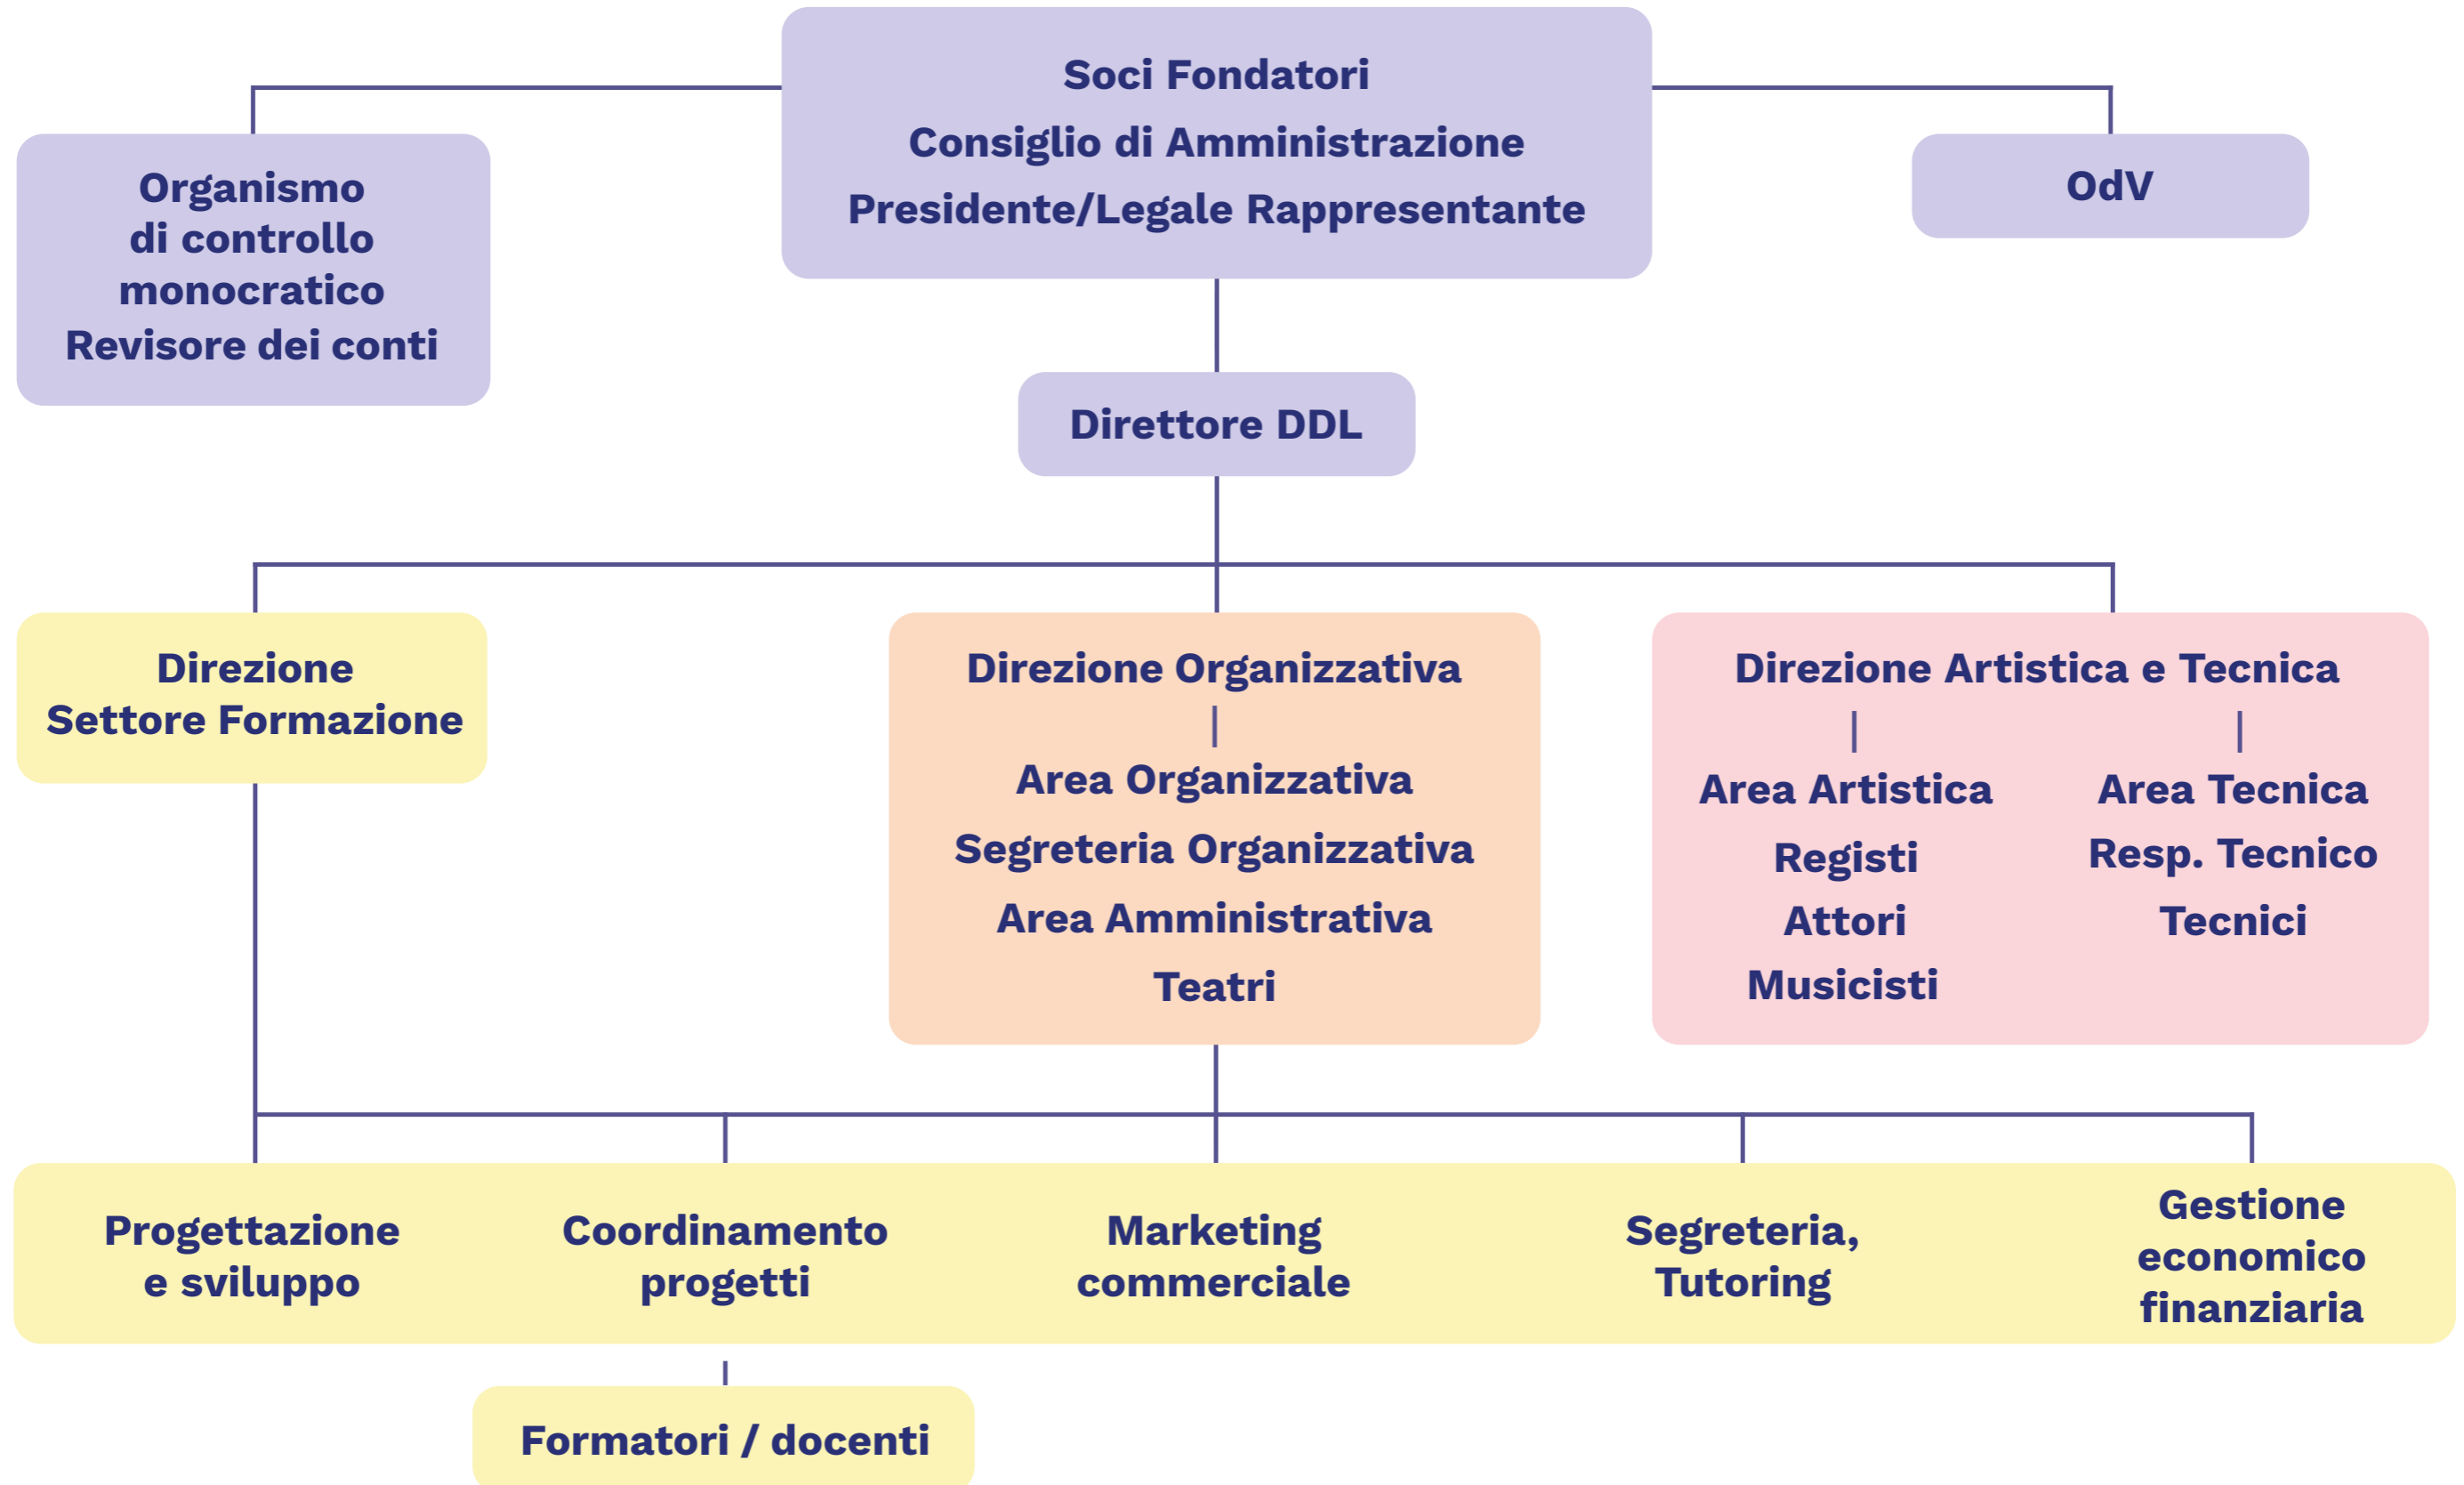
Soci Fondatori
Consiglio di Amministrazione
Presidente/Legale Rappresentante

Organismo di controllo monocratico
Revisore dei conti

OdV

Direttore DDL

Direzione Settore Formazione

Direzione Organizzativa
Area Organizzativa
Segreteria Organizzativa
Area Amministrativa
Teatri

Direzione Artistica e Tecnica

Area Artistica
Registi
Attori
Musicisti

Area Tecnica
Resp. Tecnico
Tecnici

Progettazione e sviluppo

Coordinamento progetti

Marketing commerciale

Segreteria, Tutoring

Gestione economico finanziaria

Formatori / docenti